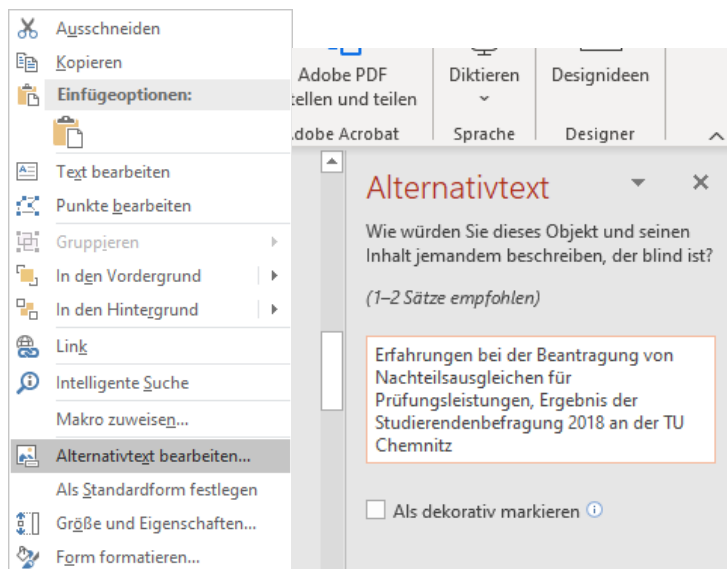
Ausschneiden
Kopieren
Einfügeoptionen:
Text bearbeiten
Punkte bearbeiten
Gruppieren
In den Vordergrund
In den Hintergrund
Link
Intelligente Suche
Makro zuweisen...
Alternativtext bearbeiten...
Als Standardform festlegen
Größe und Eigenschaften...
Form formatieren...

Adobe PDF
tellen und teilen
dobe Acrobat
Diktieren
Sprache
Designideen
Designer

Alternativtext
Wie würden Sie dieses Objekt und seinen Inhalt jemandem beschreiben, der blind ist?
(1–2 Sätze empfohlen)
Erfahrungen bei der Beantragung von Nachteilsausgleichen für Prüfungsleistungen, Ergebnis der Studierendenbefragung 2018 an der TU Chemnitz
Als dekorativ markieren